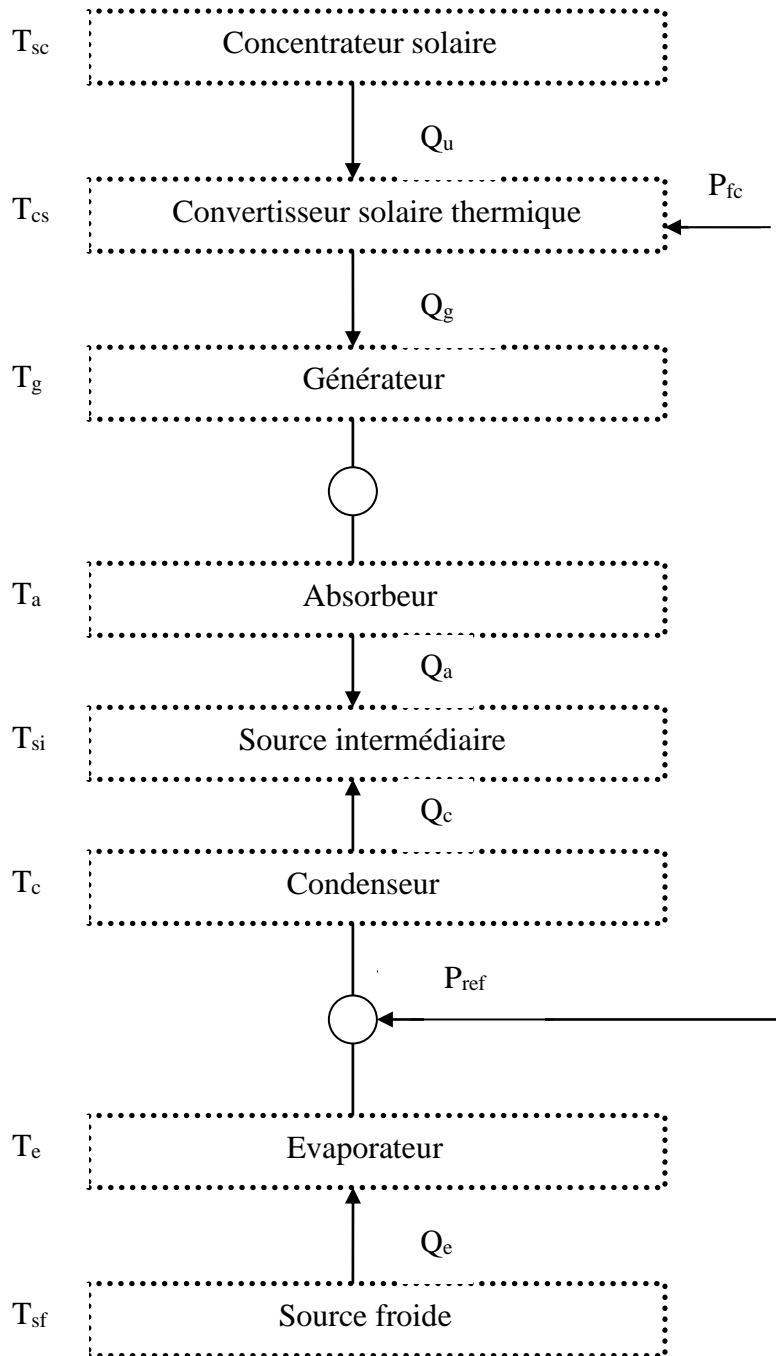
$T_{sc}$ Concentrateur solaire

$Q_u$

$T_{cs}$ Convertisseur solaire thermique $P_{fc}$

$Q_g$

$T_g$ Générateur

$T_a$ Absorbeur

$Q_a$

$T_{si}$ Source intermédiaire

$Q_c$

$T_c$ Condenseur

$P_{ref}$

$T_e$ Evaporateur

$Q_e$

$T_{sf}$ Source froide